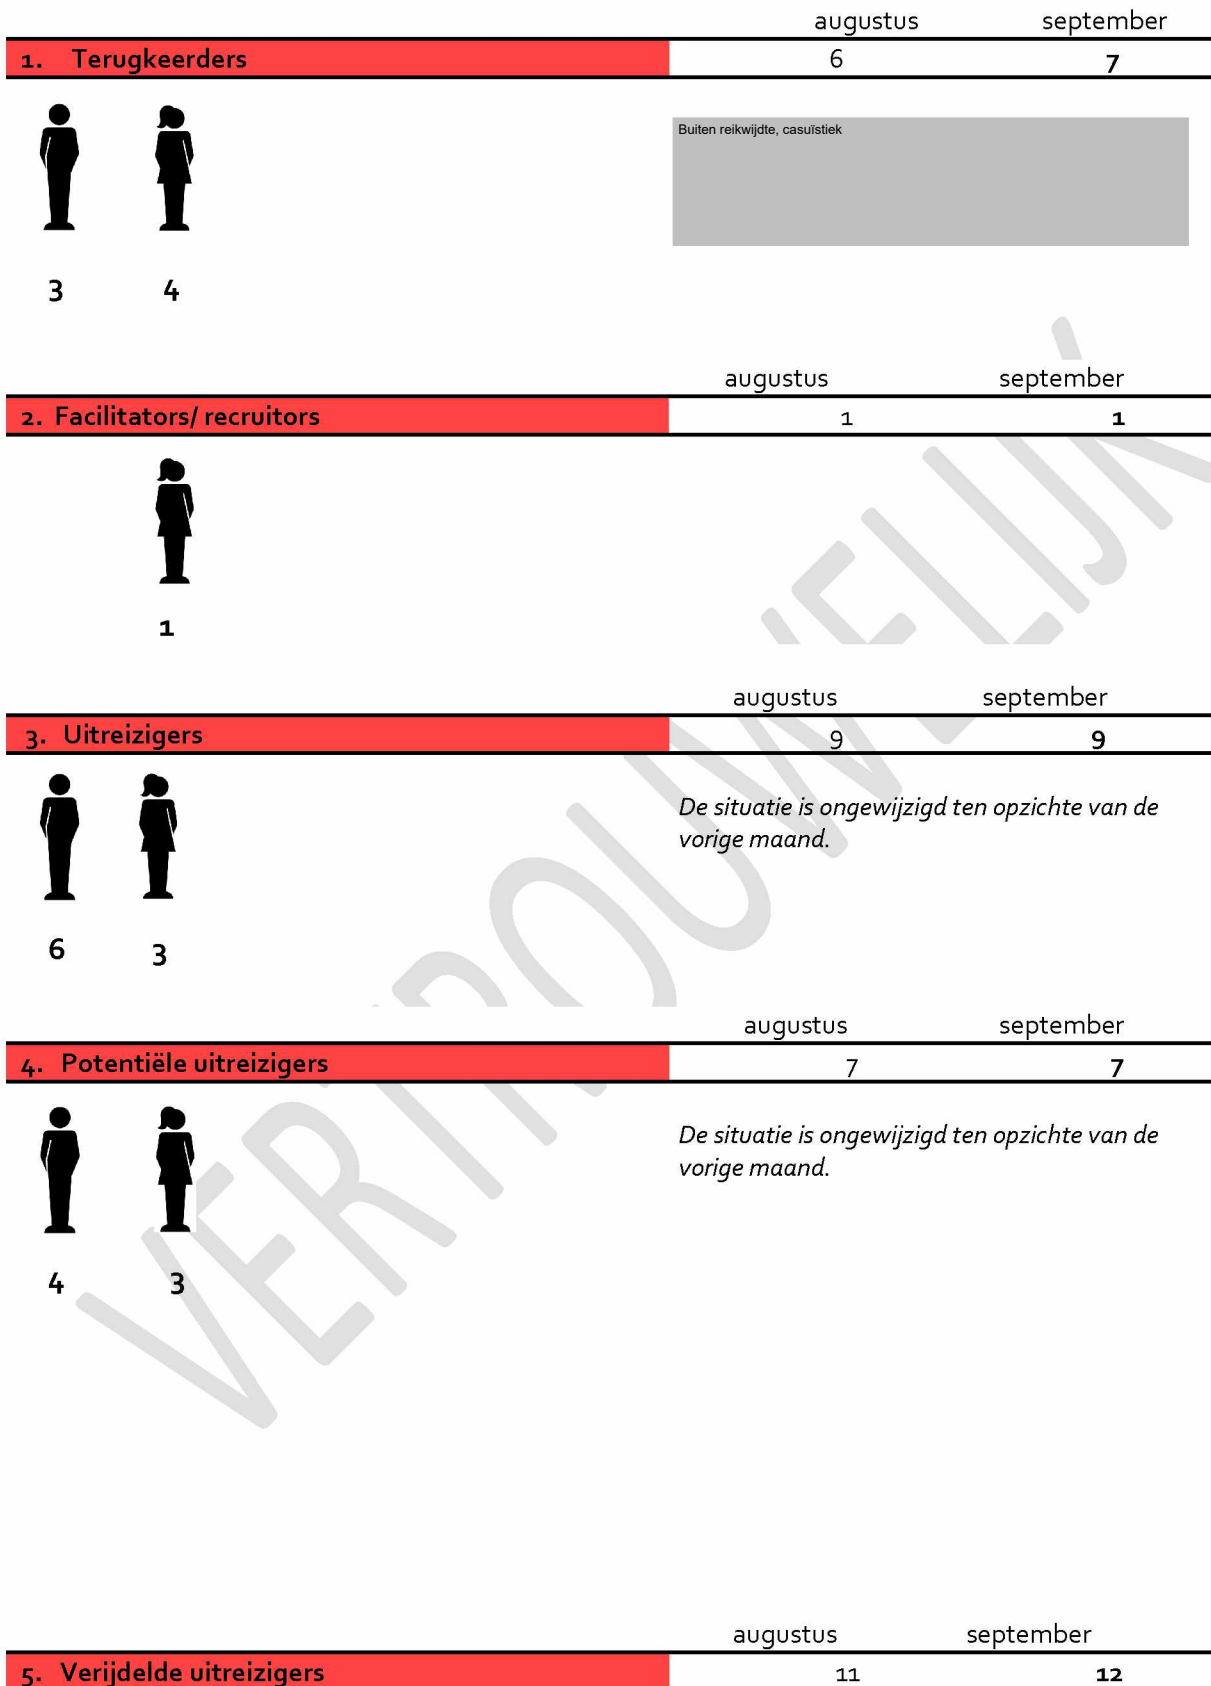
| | augustus | september |
|---|---|---|
| 1. Terugkeerders | 6 | 7 |

3 4

Buiten reikwijdte, casuïstiek

| | augustus | september |
|---|---|---|
| 2. Facilitators/ recruitors | 1 | 1 |

1

| | augustus | september |
|---|---|---|
| 3. Uitreizigers | 9 | 9 |

6 3

De situatie is ongewijzigd ten opzichte van de vorige maand.

| | augustus | september |
|---|---|---|
| 4. Potentiële uitreizigers | 7 | 7 |

4 3

De situatie is ongewijzigd ten opzichte van de vorige maand.

| | augustus | september |
|---|---|---|
| 5. Verijdelde uitreizigers | 11 | 12 |

VERTROUWELIJK